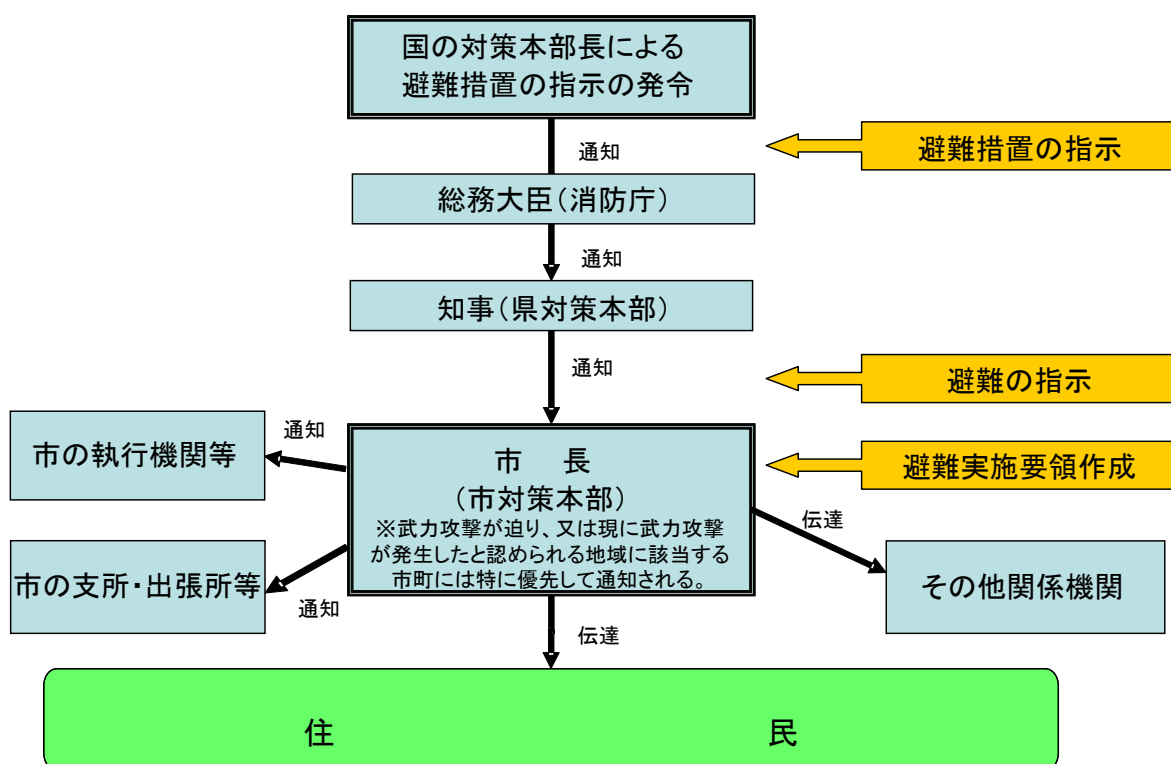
国の対策本部長による
避難措置の指示の発令

通知

避難措置の指示

総務大臣（消防庁）

通知

知事（県対策本部）

通知

避難の指示

通知

市の執行機関等

市　長
（市対策本部）
※武力攻撃が迫り、又は現に武力攻撃が発生したと認められる地域に該当する市町には特に優先して通知される。

避難実施要領作成

伝達

市の支所・出張所等

通知

その他関係機関

伝達

住　民